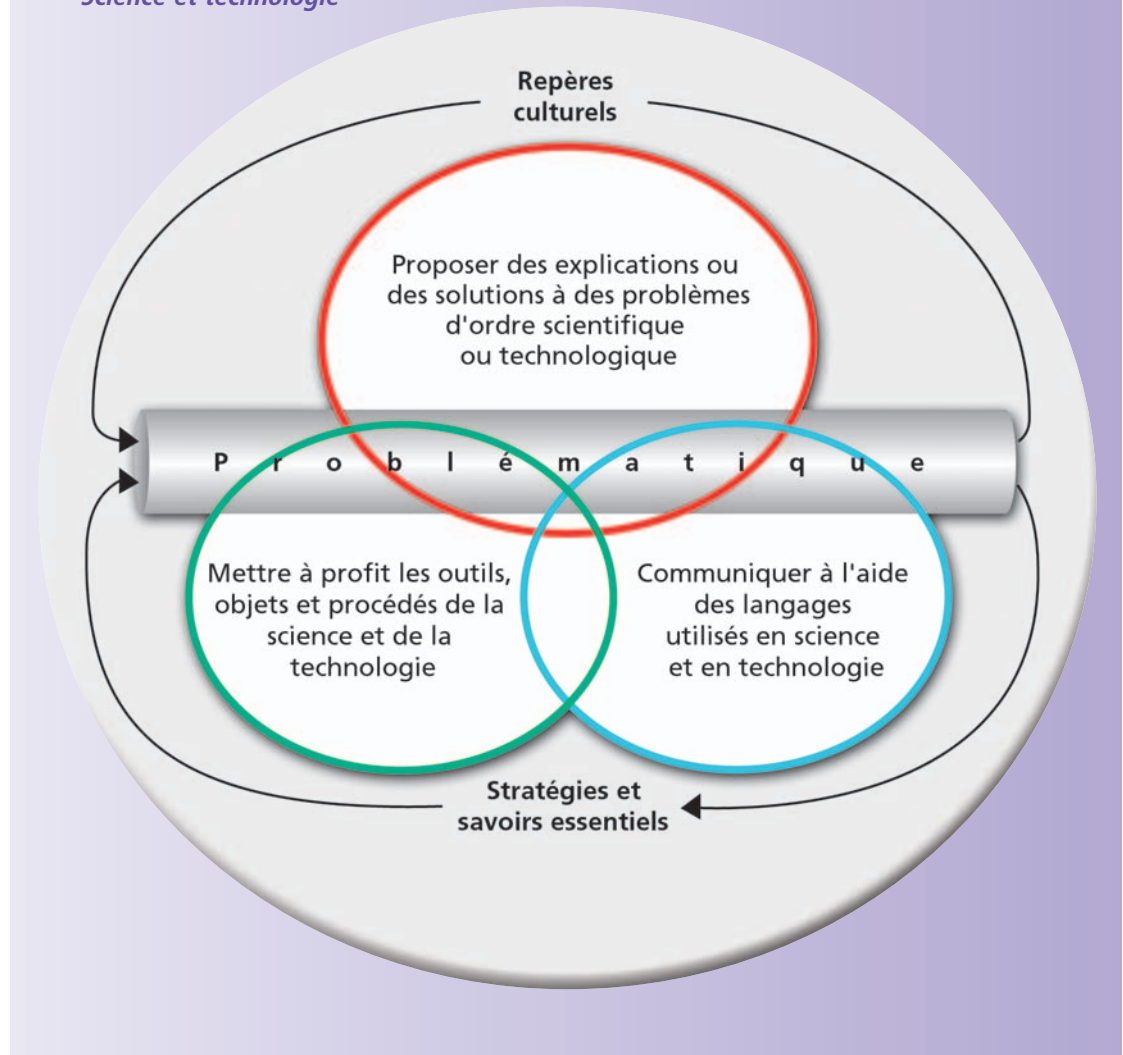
Science et technologie

Repères culturels

Proposer des explications ou des solutions à des problèmes d'ordre scientifique ou technologique

P r o b l é m a t i q u e

Mettre à profit les outils, objets et procédés de la science et de la technologie

Communiquer à l'aide des langages utilisés en science et en technologie

Stratégies et savoirs essentiels